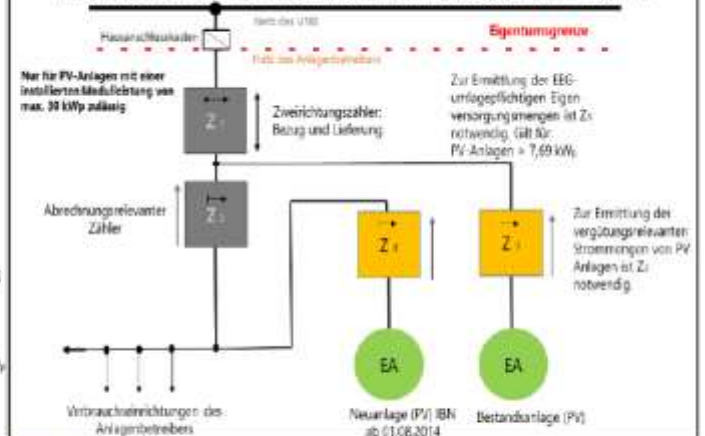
Netz des VNB

Hausanschlusskasten

Eigentumsgrenze

Netz des Anlagenbetreibers

Nur für PV-Anlagen mit einer installierten Modulleistung von max. 30 kWp zulässig

$Z_1$

Zweirichtungszähler: Bezug und Lieferung

Zur Ermittlung der EEG-umlagepflichtigen Eigenversorgungmengen ist $Z_3$ notwendig. Gilt für PV-Anlagen > 7,69 kWp

Abrechnungsrelevanter Zähler

$Z_2$

$Z_4$

$Z_3$

Zur Ermittlung der vergütungsrelevanten Strommengen von PV Anlagen ist $Z_3$ notwendig.

EA

EA

Verbrauchseinrichtungen des Anlagenbetreibers

Neuanlage (PV) IBN ab 01.08.2014

Bestandanlage (PV)